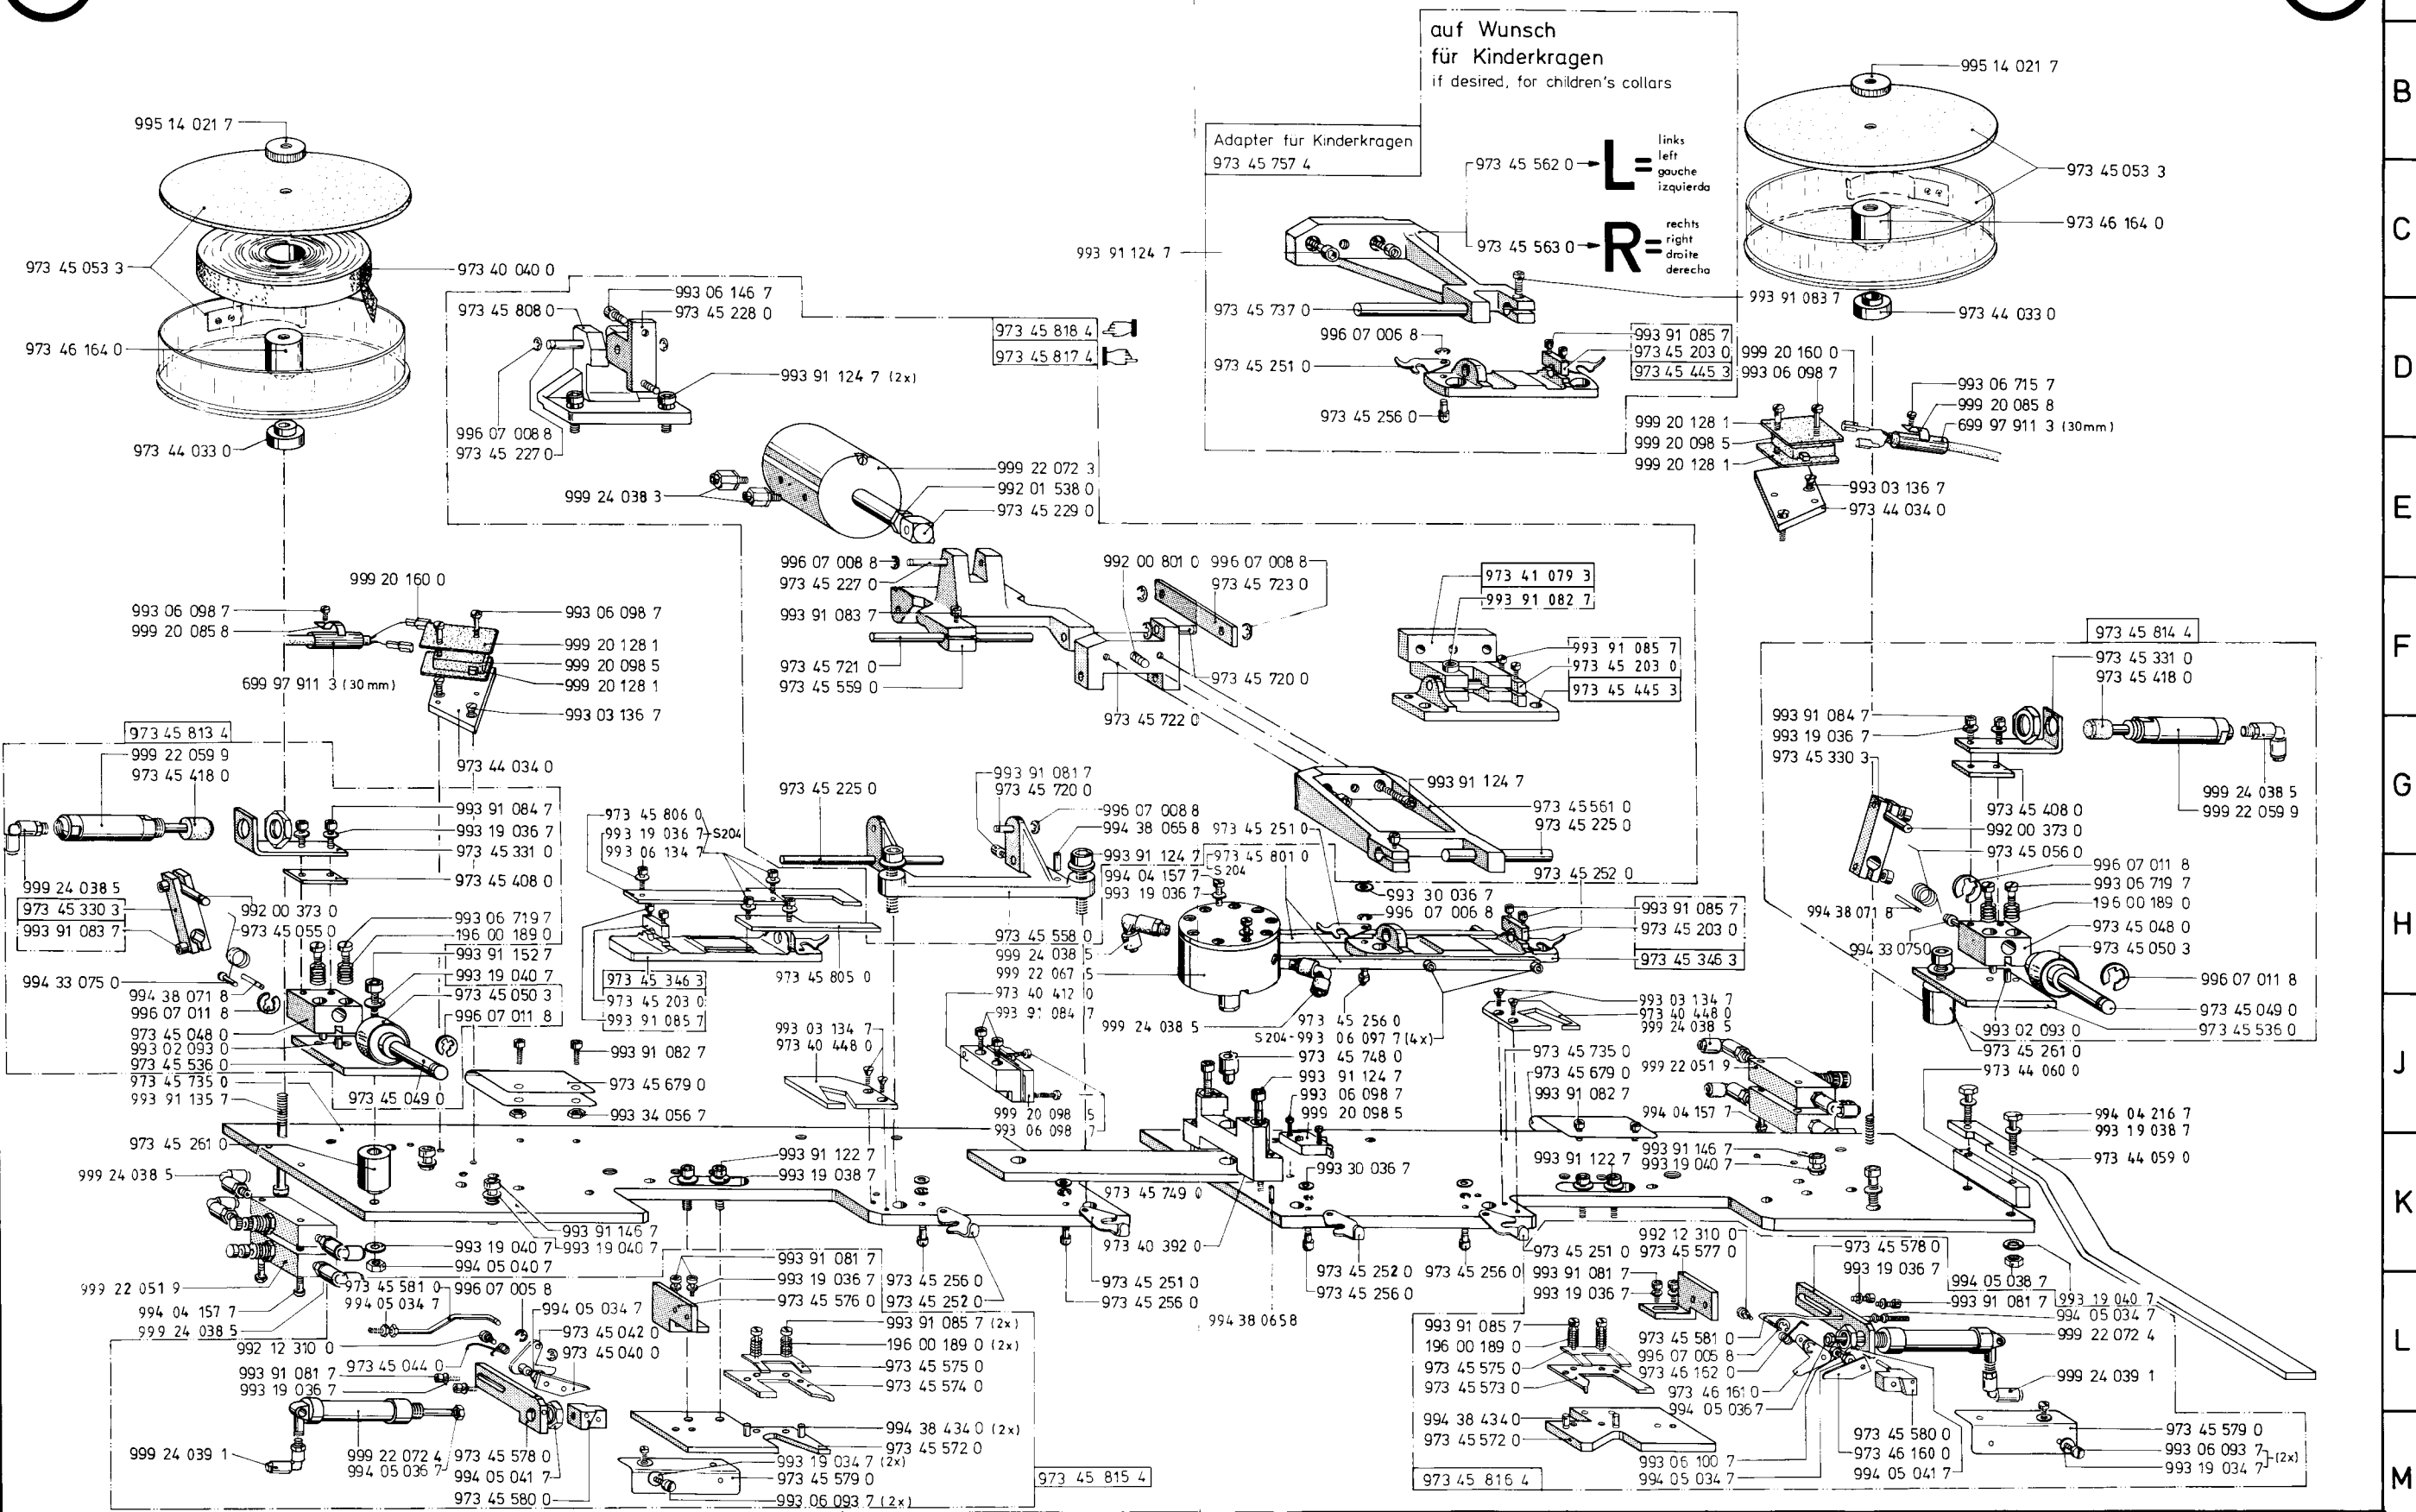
auf Wunsch
für Kinderkragen
if desired, for children's collars

Adapter für Kinderkragen
973 45 757 4

973 45 562 0 L= links left gauche izquierda
973 45 563 0 R= rechts right droite derecha

995 14 021 7
973 45 053 3
973 40 040 0
973 46 164 0
973 44 033 0

995 14 021 7
973 45 053 3
973 46 164 0
973 44 033 0

993 91 124 7
973 45 737 0
996 07 006 8
973 45 251 0
973 45 256 0
993 91 083 7
993 91 085 7
973 45 203 0
973 45 445 3
999 20 160 0
993 06 098 7
993 06 715 7
999 20 085 8
699 97 911 3 (30mm)
999 20 128 1
999 20 098 5
999 20 128 1
993 03 136 7
973 44 034 0

973 45 808 0
993 06 146 7
973 45 228 0
973 45 818 4
973 45 817 4
993 91 124 7 (2x)
996 07 008 8
973 45 227 0
999 22 072 3
992 01 538 0
973 45 229 0
999 24 038 3

996 07 008 8
973 45 227 0
993 91 083 7
973 45 721 0
973 45 559 0
992 00 801 0
996 07 008 8
973 45 723 0
973 45 720 0
973 45 722 0

973 41 079 3
993 91 082 7
993 91 085 7
973 45 203 0
973 45 445 3

999 20 160 0
993 06 098 7
999 20 085 8
699 97 911 3 (30 mm)
993 06 098 7
999 20 128 1
999 20 098 5
999 20 128 1
993 03 136 7
973 44 034 0

973 45 814 4
973 45 331 0
973 45 418 0
993 91 084 7
993 19 036 7
973 45 330 3
999 24 038 5
999 22 059 9
973 45 408 0
992 00 373 0
973 45 056 0
996 07 011 8
993 06 719 7
196 00 189 0
994 38 071 8
973 45 048 0
994 33 0750
973 45 050 3
996 07 011 8
973 45 049 0
993 02 093 0
973 45 536 0
973 45 261 0

973 45 813 4
999 22 059 9
973 45 418 0
993 91 084 7
993 19 036 7
973 45 331 0
973 45 408 0
999 24 038 5
973 45 330 3
993 91 083 7
992 00 373 0
973 45 055 0
993 06 719 7
196 00 189 0
993 91 152 7
993 19 040 7
973 45 050 3
994 33 075 0
994 38 071 8
996 07 011 8
996 07 011 8
973 45 048 0
993 02 093 0
973 45 536 0
973 45 735 0
993 91 135 7
973 45 049 0
993 91 082 7
973 45 679 0
993 34 056 7
973 45 261 0

973 45 225 0
973 45 806 0
993 19 036 7
993 06 134 7
S204
973 45 346 3
973 45 203 0
993 91 085 7
973 45 805 0
993 91 081 7
973 45 720 0
996 07 008 8
994 38 065 8
993 91 124 7
973 45 801 0
994 04 157 7
993 19 036 7
S 204
973 45 251 0
993 91 124 7
973 45561 0
973 45 225 0
973 45 252 0
993 30 036 7
996 07 006 8
993 91 085 7
973 45 203 0
973 45 346 3
973 45 558 0
999 24 038 5
999 22 067 5
973 40 412 0
993 91 084 7
999 24 038 5
973 45 256 0
S204-993 06 097 7 (4x)
993 03 134 7
973 40 448 0
999 24 038 5
993 03 134 7
973 40 448 0
999 20 098 5
993 06 098 7
973 45 748 0
993 91 124 7
993 06 098 7
999 20 098 5
973 45 735 0
973 45 679 0
993 91 082 7
999 22 051 9
994 04 157 7
973 44 060 0
994 04 216 7
993 19 038 7
973 44 059 0
993 91 146 7
993 19 040 7
993 91 122 7
993 30 036 7

999 24 038 5
993 91 122 7
993 19 038 7
973 45 749 0
993 91 146 7
993 19 040 7
993 19 040 7
994 05 040 7
973 40 392 0
999 22 051 9
994 04 157 7
999 24 038 5
973 45 581 0
994 05 034 7
996 07 005 8
994 05 034 7
992 12 310 0
973 45 042 0
973 45 040 0
973 45 044 0
993 91 081 7
993 19 036 7
999 24 039 1
999 22 072 4
994 05 036 7
973 45 578 0
994 05 041 7
973 45 580 0
993 91 081 7
993 19 036 7
973 45 576 0
973 45 256 0
973 45 252 0
973 45 251 0
973 45 256 0
993 91 085 7 (2x)
196 00 189 0 (2x)
973 45 575 0
973 45 574 0
994 38 434 0 (2x)
973 45 572 0
993 19 034 7 (2x)
973 45 579 0
993 06 093 7 (2x)
973 45 815 4
994 38 0658
973 45 252 0
973 45 256 0
973 45 256 0
973 45 251 0
992 12 310 0
973 45 577 0
993 91 081 7
993 19 036 7
973 45 578 0
993 19 036 7
994 05 038 7
993 91 081 7
993 19 040 7
994 05 034 7
999 22 072 4
993 91 085 7
196 00 189 0
973 45 575 0
973 45 573 0
973 45 581 0
996 07 005 8
973 46 162 0
973 46 161 0
994 05 036 7
999 24 039 1
994 38 434 0
973 45572 0
993 06 100 7
994 05 034 7
973 45 580 0
973 46 160 0
994 05 041 7
973 45 579 0
993 06 093 7
993 19 034 7 (2x)
973 45 816 4

B
C
D
E
F
G
H
J
K
L
M